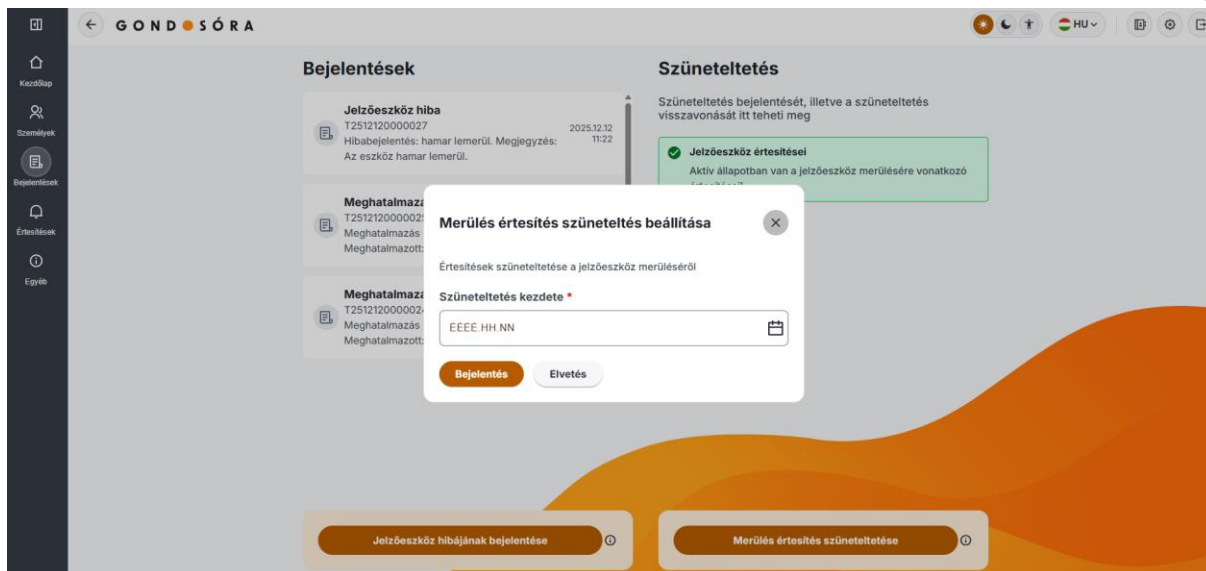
GONDOSÓRA

HU

Kezdőlap
Személyek
Bejelentések
Értesítések
Egyéb

Bejelentések

Jelzőeszköz hiba
T2512120000027
Hibabejelentés: hamar lemerül. Megjegyzés: Az eszköz hamar lemerül.
2025.12.12 11:22

Meghatalmaza
T251212000002
Meghatalmazás
Meghatalmazott:

Meghatalmaza
T251212000002
Meghatalmazás
Meghatalmazott:

Szüneteltetés

Szüneteltetés bejelentését, illetve a szüneteltetés visszavonását itt teheti meg

Jelzőeszköz értesítései
Aktív állapotban van a jelzőeszköz merülésére vonatkozó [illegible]

Merülés értesítés szüneteltetés beállítása

Értesítések szüneteltetése a jelzőeszköz merüléséről

Szüneteltetés kezdete *

EEEE.HH.NN

Bejelentés
Elvetés

Jelzőeszköz hibájának bejelentése

Merülés értesítés szüneteltetése